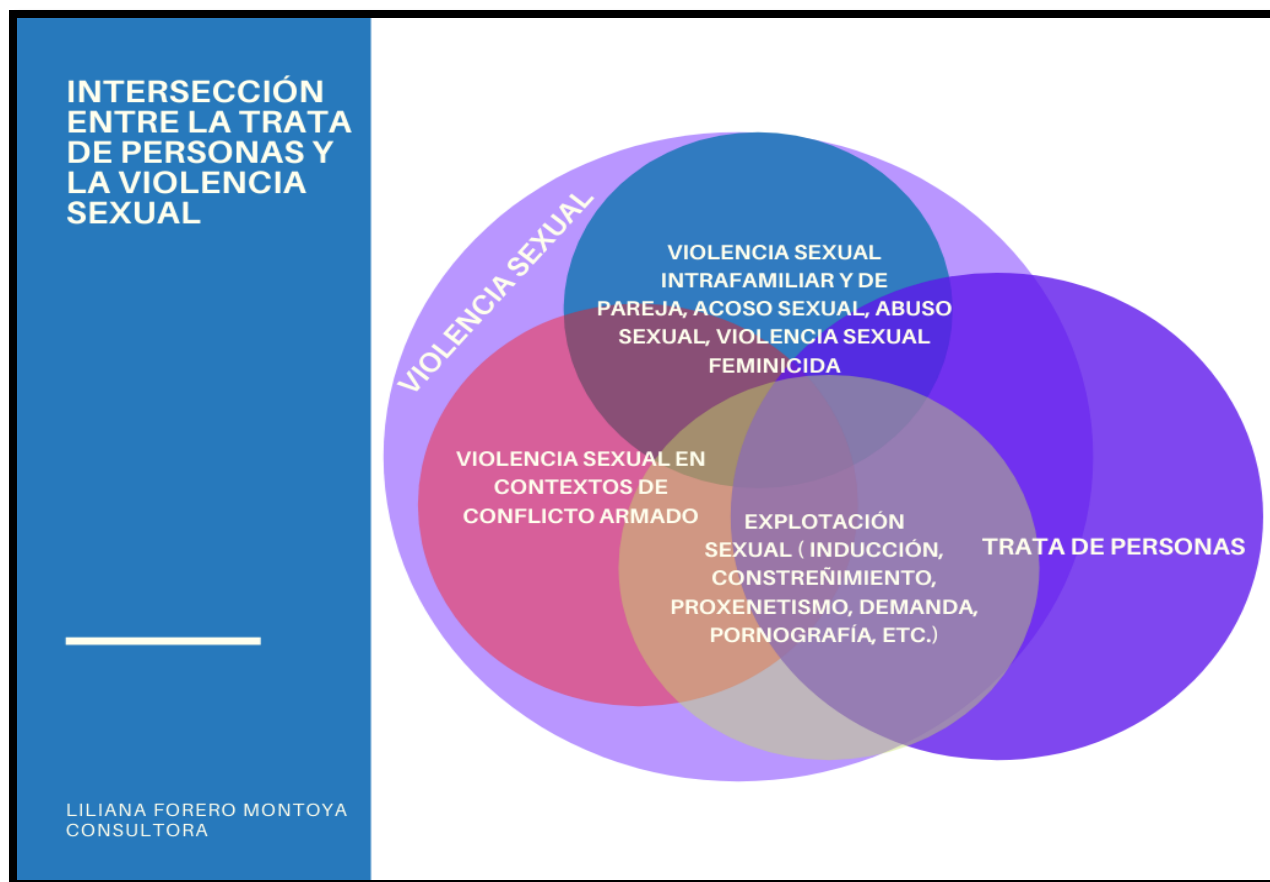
INTERSECCIÓN ENTRE LA TRATA DE PERSONAS Y LA VIOLENCIA SEXUAL

VIOLENCIA SEXUAL

VIOLENCIA SEXUAL INTRAFAMILIAR Y DE PAREJA, ACOSO SEXUAL, ABUSO SEXUAL, VIOLENCIA SEXUAL FEMINICIDA

VIOLENCIA SEXUAL EN CONTEXTOS DE CONFLICTO ARMADO

EXPLOTACIÓN SEXUAL ( INDUCCIÓN, CONSTREÑIMIENTO, PROXENETISMO, DEMANDA, PORNOGRAFÍA, ETC.)

TRATA DE PERSONAS

LILIANA FORERO MONTOYA
CONSULTORA